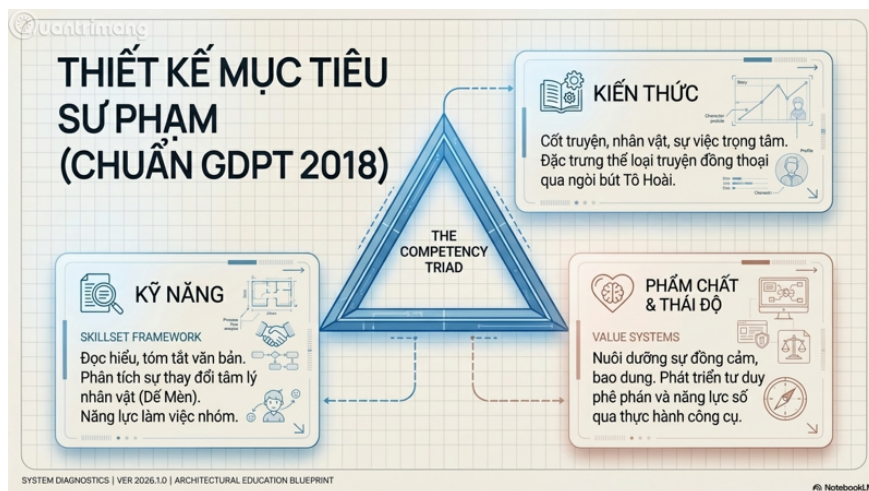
uantrimang

THIẾT KẾ MỤC TIÊU SƯ PHẠM (CHUẨN GDPT 2018)

KIẾN THỨC

Cốt truyện, nhân vật, sự việc trọng tâm. Đặc trưng thể loại truyện đồng thoại qua ngòi bút Tô Hoài.

THE COMPETENCY TRIAD

KỸ NĂNG

SKILLSET FRAMEWORK

Đọc hiểu, tóm tắt văn bản. Phân tích sự thay đổi tâm lý nhân vật (Dế Mèn). Năng lực làm việc nhóm.

PHẨM CHẤT & THÁI ĐỘ

VALUE SYSTEMS

Nuôi dưỡng sự đồng cảm, bao dung. Phát triển tư duy phê phán và năng lực số qua thực hành công cụ.

SYSTEM DIAGNOSTICS | VER 2026.1.0 | ARCHITECTURAL EDUCATION BLUEPRINT

NotebookL